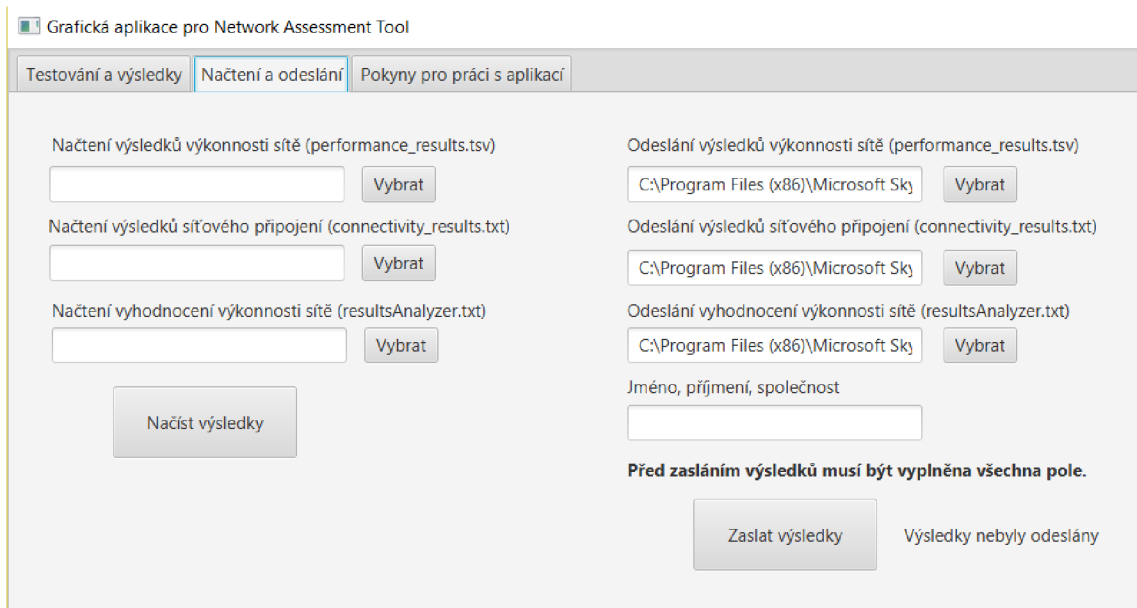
Grafická aplikace pro Network Assessment Tool

Testování a výsledky | Načtení a odeslání | Pokyny pro práci s aplikací

Načtení výsledků výkonnosti sítě (performance_results.tsv)

Vybrat

Načtení výsledků síťového připojení (connectivity_results.txt)

Vybrat

Načtení vyhodnocení výkonnosti sítě (resultsAnalyzer.txt)

Vybrat

Načíst výsledky

Odeslání výsledků výkonnosti sítě (performance_results.tsv)

C:\Program Files (x86)\Microsoft Sky

Vybrat

Odeslání výsledků síťového připojení (connectivity_results.txt)

C:\Program Files (x86)\Microsoft Sky

Vybrat

Odeslání vyhodnocení výkonnosti sítě (resultsAnalyzer.txt)

C:\Program Files (x86)\Microsoft Sky

Vybrat

Jméno, příjmení, společnost

**Před zasláním výsledků musí být vyplněna všechna pole.**

Zaslat výsledky

Výsledky nebyly odeslány